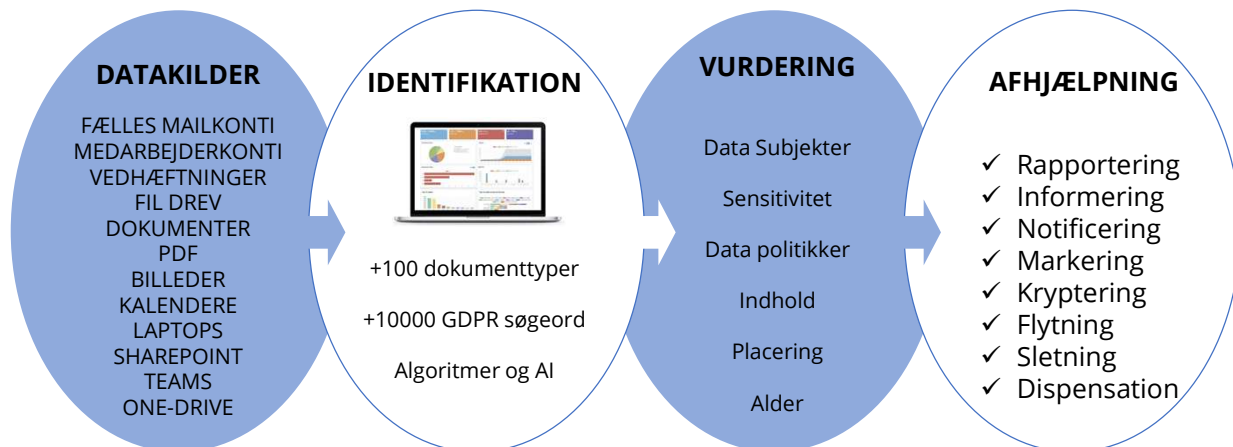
DATAKILDER

FÆLLES MAILKONTI
MEDARBEJDERKONTI
VEDHÆFTNINGER
FIL DREV
DOKUMENTER
PDF
BILLEDER
KALENDERE
LAPTOPS
SHAREPOINT
TEAMS
ONE-DRIVE

IDENTIFIKATION

+100 dokumenttyper

+10000 GDPR søgeord

Algoritmer og AI

VURDERING

Data Subjekter

Sensitivitet

Data politikker

Indhold

Placering

Alder

AFHJÆLPNING

✓ Rapportering
✓ Informering
✓ Notificering
✓ Markering
✓ Kryptering
✓ Flytning
✓ Sletning
✓ Dispensation